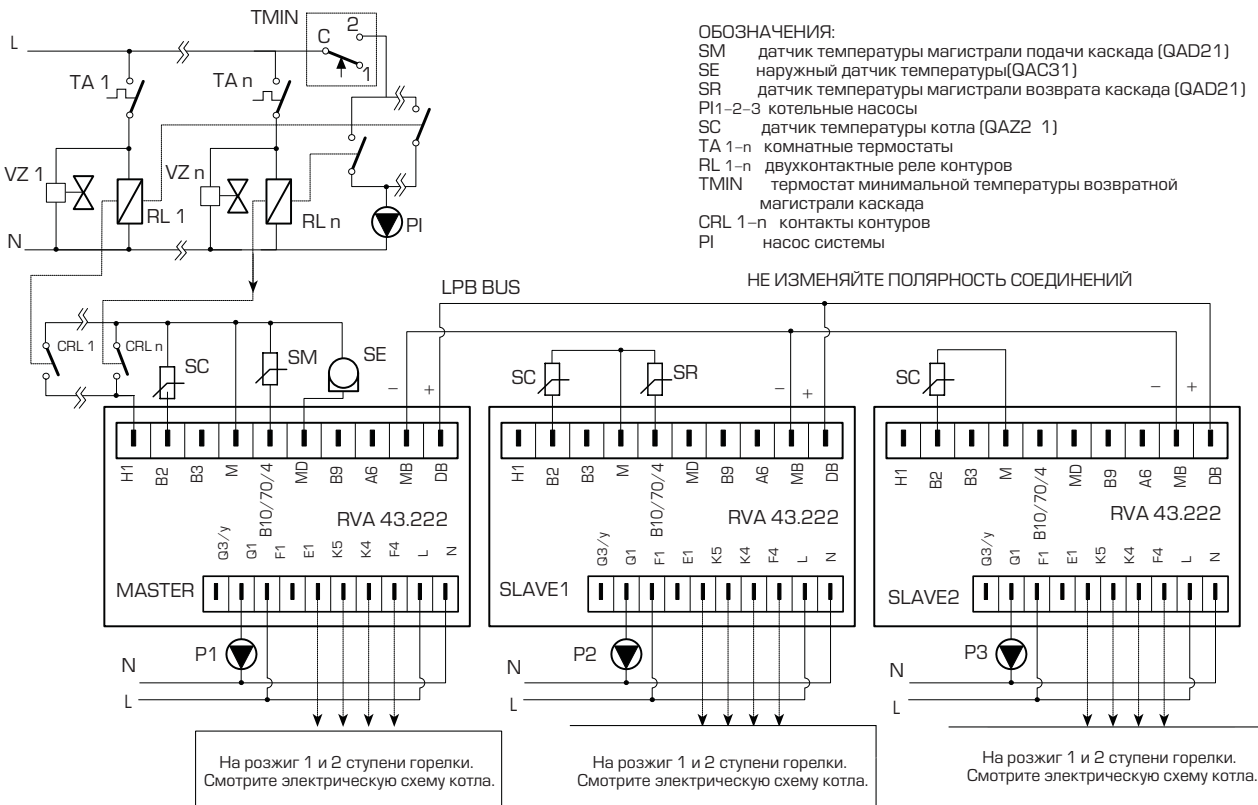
TMIN
C
2
1
L
TA 1
TA n
VZ 1
RL 1
VZ n
RL n
PI
N

ОБОЗНАЧЕНИЯ:
SM датчик температуры магистрали подачи каскада (QAD21)
SE наружный датчик температуры(QAC31)
SR датчик температуры магистрали возврата каскада (QAD21)
PI1–2–3 котельные насосы
SC датчик температуры котла (QAZ2 1)
TA 1–n комнатные термостаты
RL 1–n двухконтактные реле контуров
TMIN термостат минимальной температуры возвратной магистрали каскада
CRL 1–n контакты контуров
PI насос системы

НЕ ИЗМЕНЯЙТЕ ПОЛЯРНОСТЬ СОЕДИНЕНИЙ
LPB BUS

CRL 1
CRL n
SC
SM
SE
– +
H1 B2 B3 M B10/70/4 MD B9 A6 MB DB
RVA 43.222
Q3/y Q1 F1 E1 K5 K4 F4 L N
MASTER
P1
N
L

SC
SR
– +
H1 B2 B3 M B10/70/4 MD B9 A6 MB DB
RVA 43.222
Q3/y Q1 F1 E1 K5 K4 F4 L N
SLAVE1
P2
N
L

SC
– +
H1 B2 B3 M B10/70/4 MD B9 A6 MB DB
RVA 43.222
Q3/y Q1 F1 E1 K5 K4 F4 L N
SLAVE2
P3
N
L

На розжиг 1 и 2 ступени горелки.
Смотрите электрическую схему котла.

На розжиг 1 и 2 ступени горелки.
Смотрите электрическую схему котла.

На розжиг 1 и 2 ступени горелки.
Смотрите электрическую схему котла.